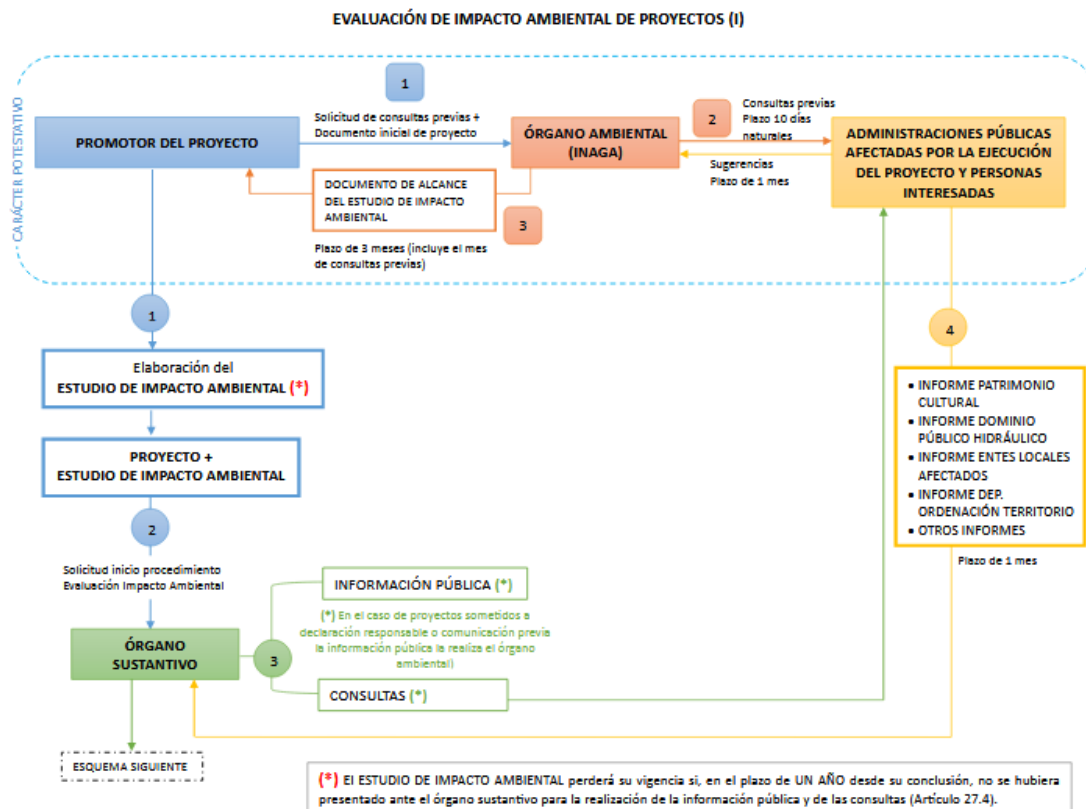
EVALUACIÓN DE IMPACTO AMBIENTAL DE PROYECTOS (I)

CARÁCTER POTESTATIVO

1

Solicitud de consultas previas + Documento inicial de proyecto

PROMOTOR DEL PROYECTO

ÓRGANO AMBIENTAL (INAGA)

2

Consultas previas Plazo 10 días naturales

Sugerencias Plazo de 1 mes

ADMINISTRACIONES PÚBLICAS AFECTADAS POR LA EJECUCIÓN DEL PROYECTO Y PERSONAS INTERESADAS

DOCUMENTO DE ALCANCE DEL ESTUDIO DE IMPACTO AMBIENTAL

3

Plazo de 3 meses (incluye el mes de consultas previas)

1

Elaboración del ESTUDIO DE IMPACTO AMBIENTAL (*)

PROYECTO + ESTUDIO DE IMPACTO AMBIENTAL

2

Solicitud inicio procedimiento Evaluación Impacto Ambiental

ÓRGANO SUSTANTIVO

3

INFORMACIÓN PÚBLICA (*)

(*) En el caso de proyectos sometidos a declaración responsable o comunicación previa la información pública la realiza el órgano ambiental)

CONSULTAS (*)

4

• INFORME PATRIMONIO CULTURAL
• INFORME DOMINIO PÚBLICO HIDRÁULICO
• INFORME ENTES LOCALES AFECTADOS
• INFORME DEP. ORDENACIÓN TERRITORIO
• OTROS INFORMES

Plazo de 1 mes

ESQUEMA SIGUIENTE

(*) El ESTUDIO DE IMPACTO AMBIENTAL perderá su vigencia si, en el plazo de UN AÑO desde su conclusión, no se hubiera presentado ante el órgano sustantivo para la realización de la información pública y de las consultas (Artículo 27.4).